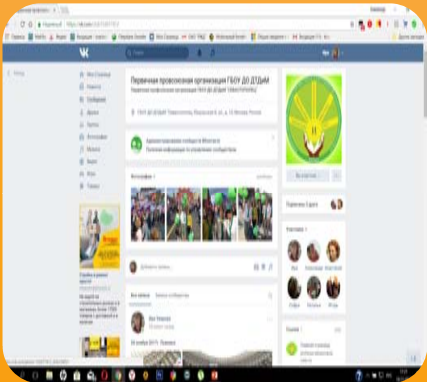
Первичная профсоюзная организация ГБОУ ДО ДТДиМ
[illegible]
Фотографии
Добавить запись
Все записи
Вы участник
Подписчики
Участники
Назад
Моя Страница
Новости
Сообщения
Друзья
Группы
Фотографии
Музыка
Видео
Игры
Товары